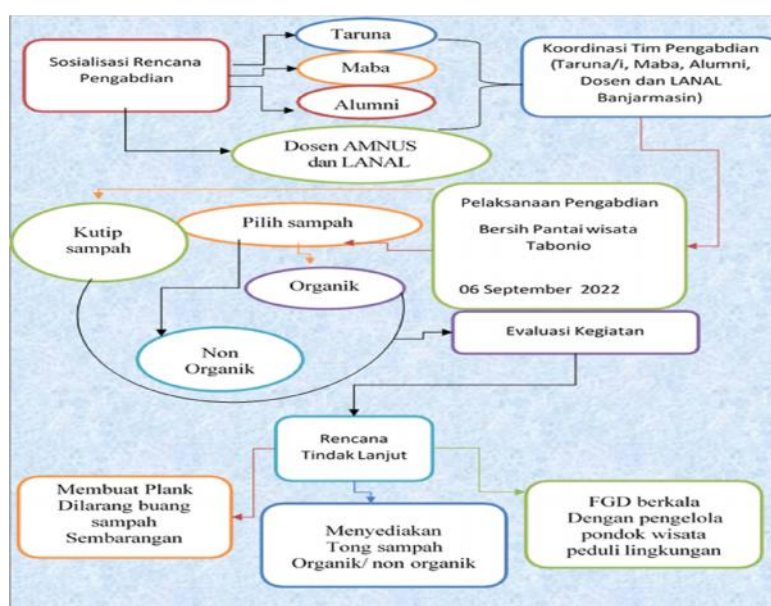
Sosialisasi Rencana Pengabdian

Taruna

Maba

Alumni

Dosen AMNUS dan LANAL

Koordinasi Tim Pengabdian (Taruna/i, Maba, Alumni, Dosen dan LANAL Banjarmasin)

Kutip sampah

Pilih sampah

Organik

Non Organik

Pelaksanaan Pengabdian

Bersih Pantai wisata Tabonio

06 September 2022

Evaluasi Kegiatan

Rencana Tindak Lanjut

Membuat Plank Dilarang buang sampah Sembarangan

Menyediakan Tong sampah Organik/ non organik

FGD berkala Dengan pengelola pondok wisata peduli lingkungan